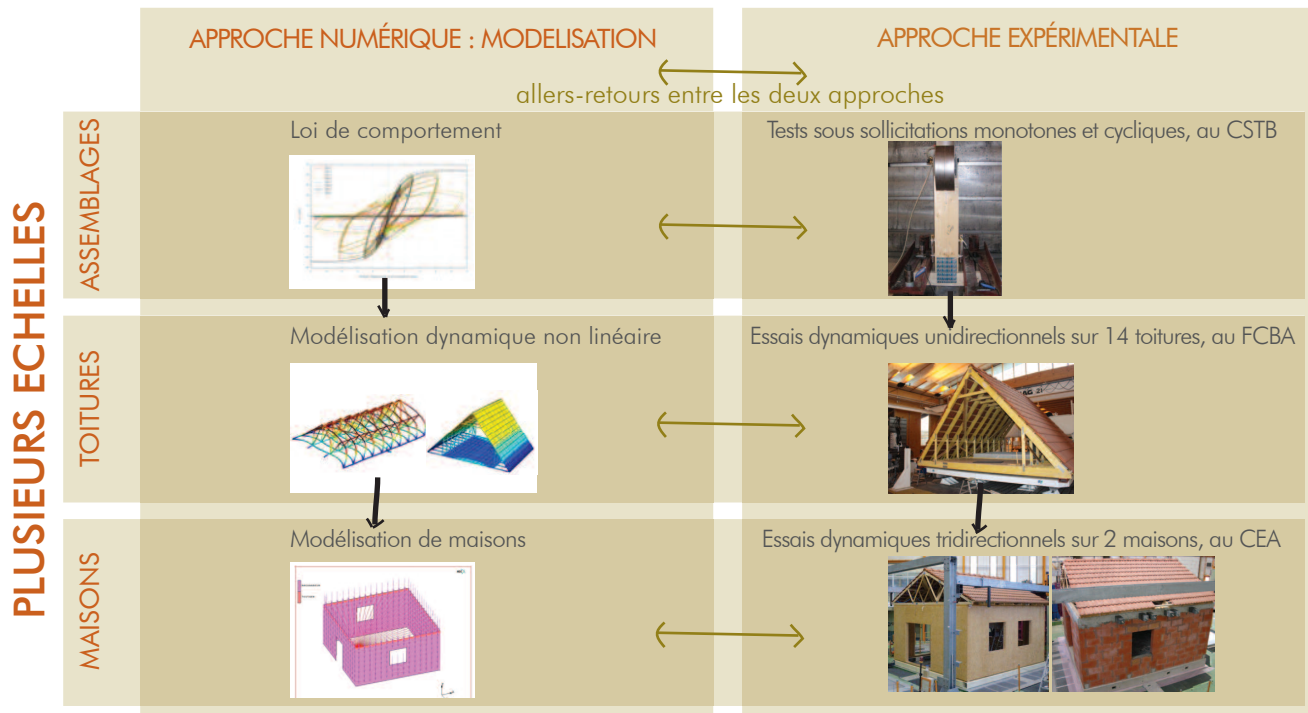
APPROCHE NUMÉRIQUE : MODELISATION

APPROCHE EXPÉRIMENTALE

allers-retours entre les deux approches

PLUSIEURS ECHELLES

ASSEMBLAGES

Loi de comportement

Tests sous sollicitations monotones et cycliques, au CSTB

TOITURES

Modélisation dynamique non linéaire

Essais dynamiques unidirectionnels sur 14 toitures, au FCBA

MAISONS

Modélisation de maisons

Essais dynamiques tridirectionnels sur 2 maisons, au CEA